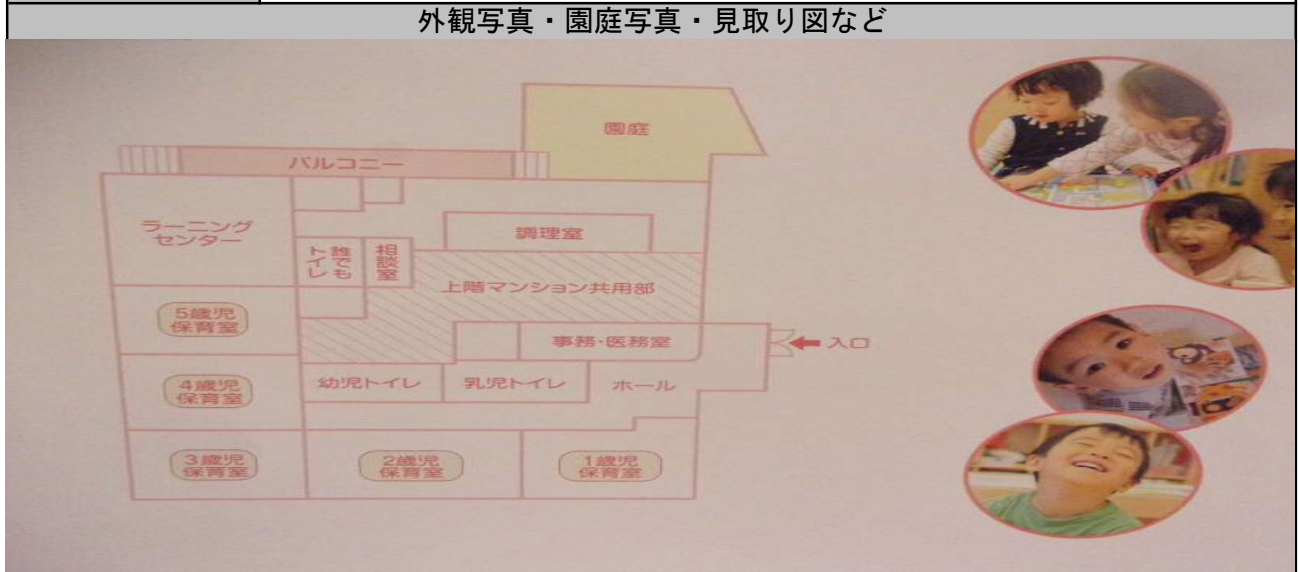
外観写真・園庭写真・見取り図など

園庭

バルコニー

ラーニング センター

誰でもトイレ

相談室

調理室

上階マンション共用部

5歳児 保育室

事務・医務室

入口

4歳児 保育室

幼児トイレ

乳児トイレ

ホール

3歳児 保育室

2歳児 保育室

1歳児 保育室